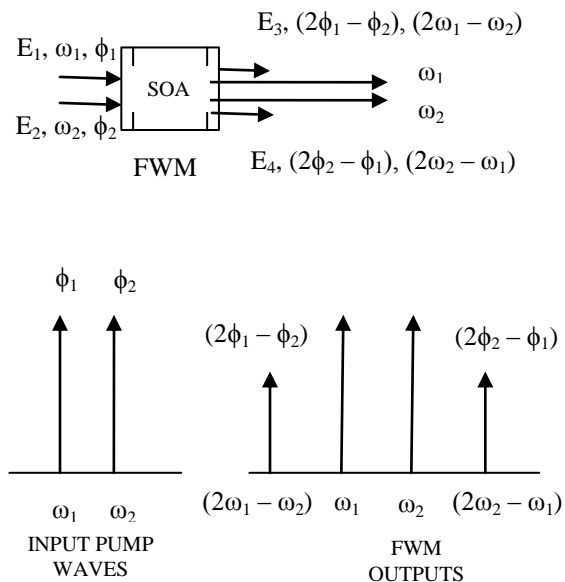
$E_3, (2\phi_1 - \phi_2), (2\omega_1 - \omega_2)$

$E_1, \omega_1, \phi_1$

SOA

$\omega_1$

$\omega_2$

$E_2, \omega_2, \phi_2$

FWM

$E_4, (2\phi_2 - \phi_1), (2\omega_2 - \omega_1)$

$\phi_1$ $\phi_2$

$(2\phi_1 - \phi_2)$

$(2\phi_2 - \phi_1)$

$\omega_1$ $\omega_2$

$(2\omega_1 - \omega_2)$ $\omega_1$ $\omega_2$ $(2\omega_2 - \omega_1)$

INPUT PUMP WAVES

FWM OUTPUTS